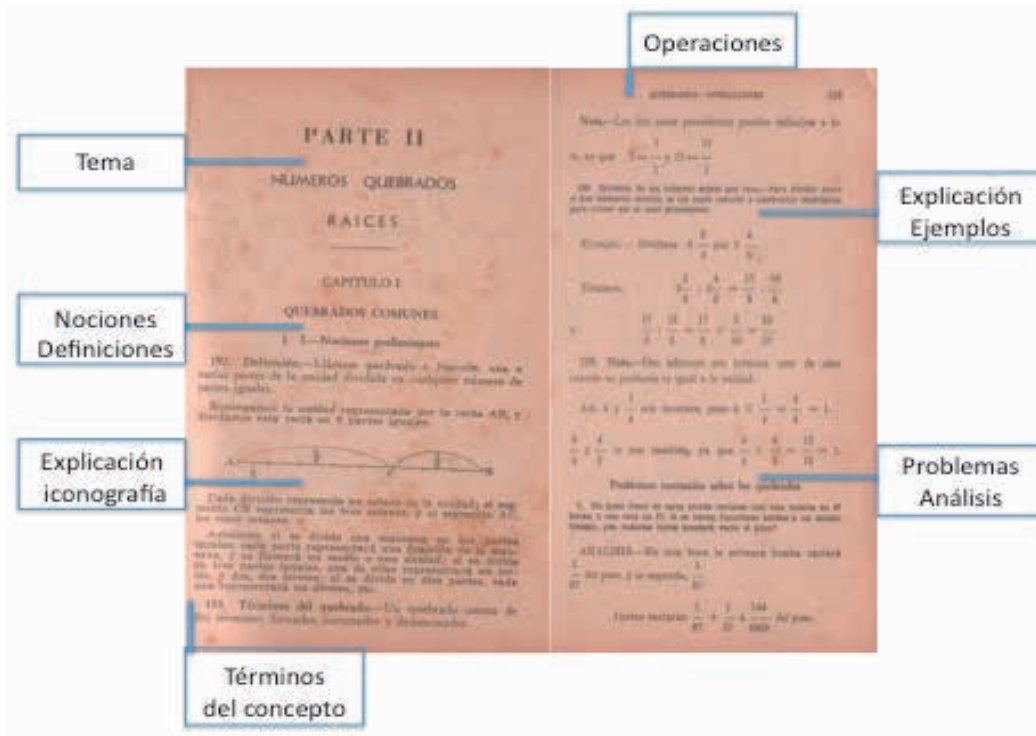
Operaciones

Tema

PARTE II

NUMEROS QUEBRADOS

RAICES

CAPITULO I

QUEBRADOS COMUNES

Nociones Definiciones

Explicación iconografía

Términos del concepto

Explicación Ejemplos

Problemas Análisis

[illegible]

Problemas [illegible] sobre los quebrados

ANALISIS—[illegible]